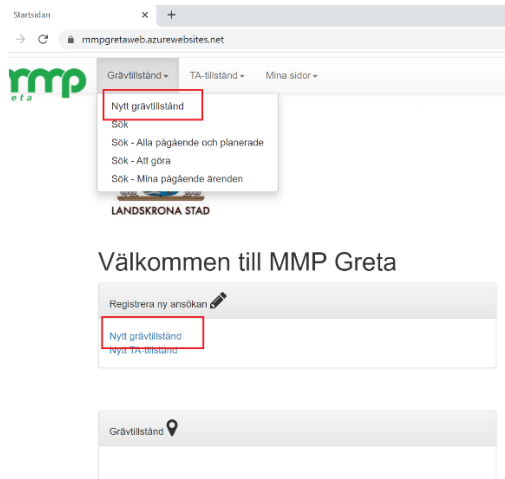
Startsidan × +

mmpgretaweb.azurewebsites.net

mmp
eta

Grävtillstånd ▾ TA-tillstånd ▾ Mina sidor ▾

Nytt grävtillstånd
Sök
Sök - Alla pågående och planerade
Sök - Att göra
Sök - Mina pågående ärenden

LANDSKRONA STAD

Välkommen till MMP Greta

Registrera ny ansökan

Nytt grävtillstånd
Nytt TA-tillstånd

Grävtillstånd